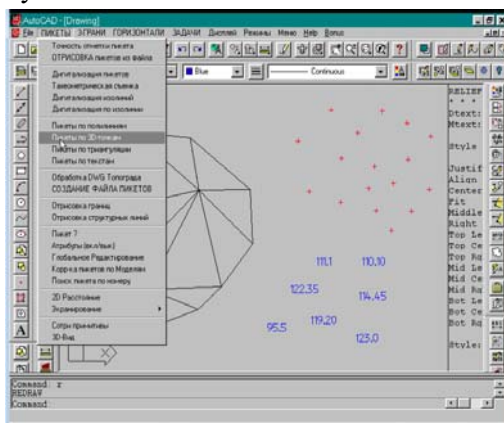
AutoCAD - [Drawing]

ПИКЕТЫ ЗГРАНИ ГОРИЗОНТАЛИ ЗАДАЧИ Дисплей Режимы Меню Help Bonus

Точность отметки пикета
ОТРИСОВКА пикетов из файла

Дигитализация пикетов
Тахеометрическая съемка
Дигитализация изолиний
Дигитализация по изолиниям

Пикеты по полилиниям
Пикеты по 3D полилин
Пикеты по триангуляции
Пикеты по текстам

Обработка DWG Топограф
СОЗДАНИЕ ФАЙЛА ПИКЕТОВ

Отрисовка границ
Отрисовка структурных линий

Пикет ?
Атрибуты (вкл/выкл)
Глобальное Редактирование
Коррекция пикетов по Модели
Поиск пикета по номеру

2D Расстояние
Экранирование

Сотри примитивы
3D-Вид

Blue
Continuous

111.1
110.10
122.35
114.45
119.20
95.5
123.0

RELIEF
* * *
Dtext:
Mtext:
Style
Justif
Align
Center
Fit
Middle
Right
Top Le
Top Ce
Top Ri
Mid Le
Mid Ce
Mid Ri
Bot Le
Bot Ce
Bot Ri
Style:

Command: r
REDRAW
Command: